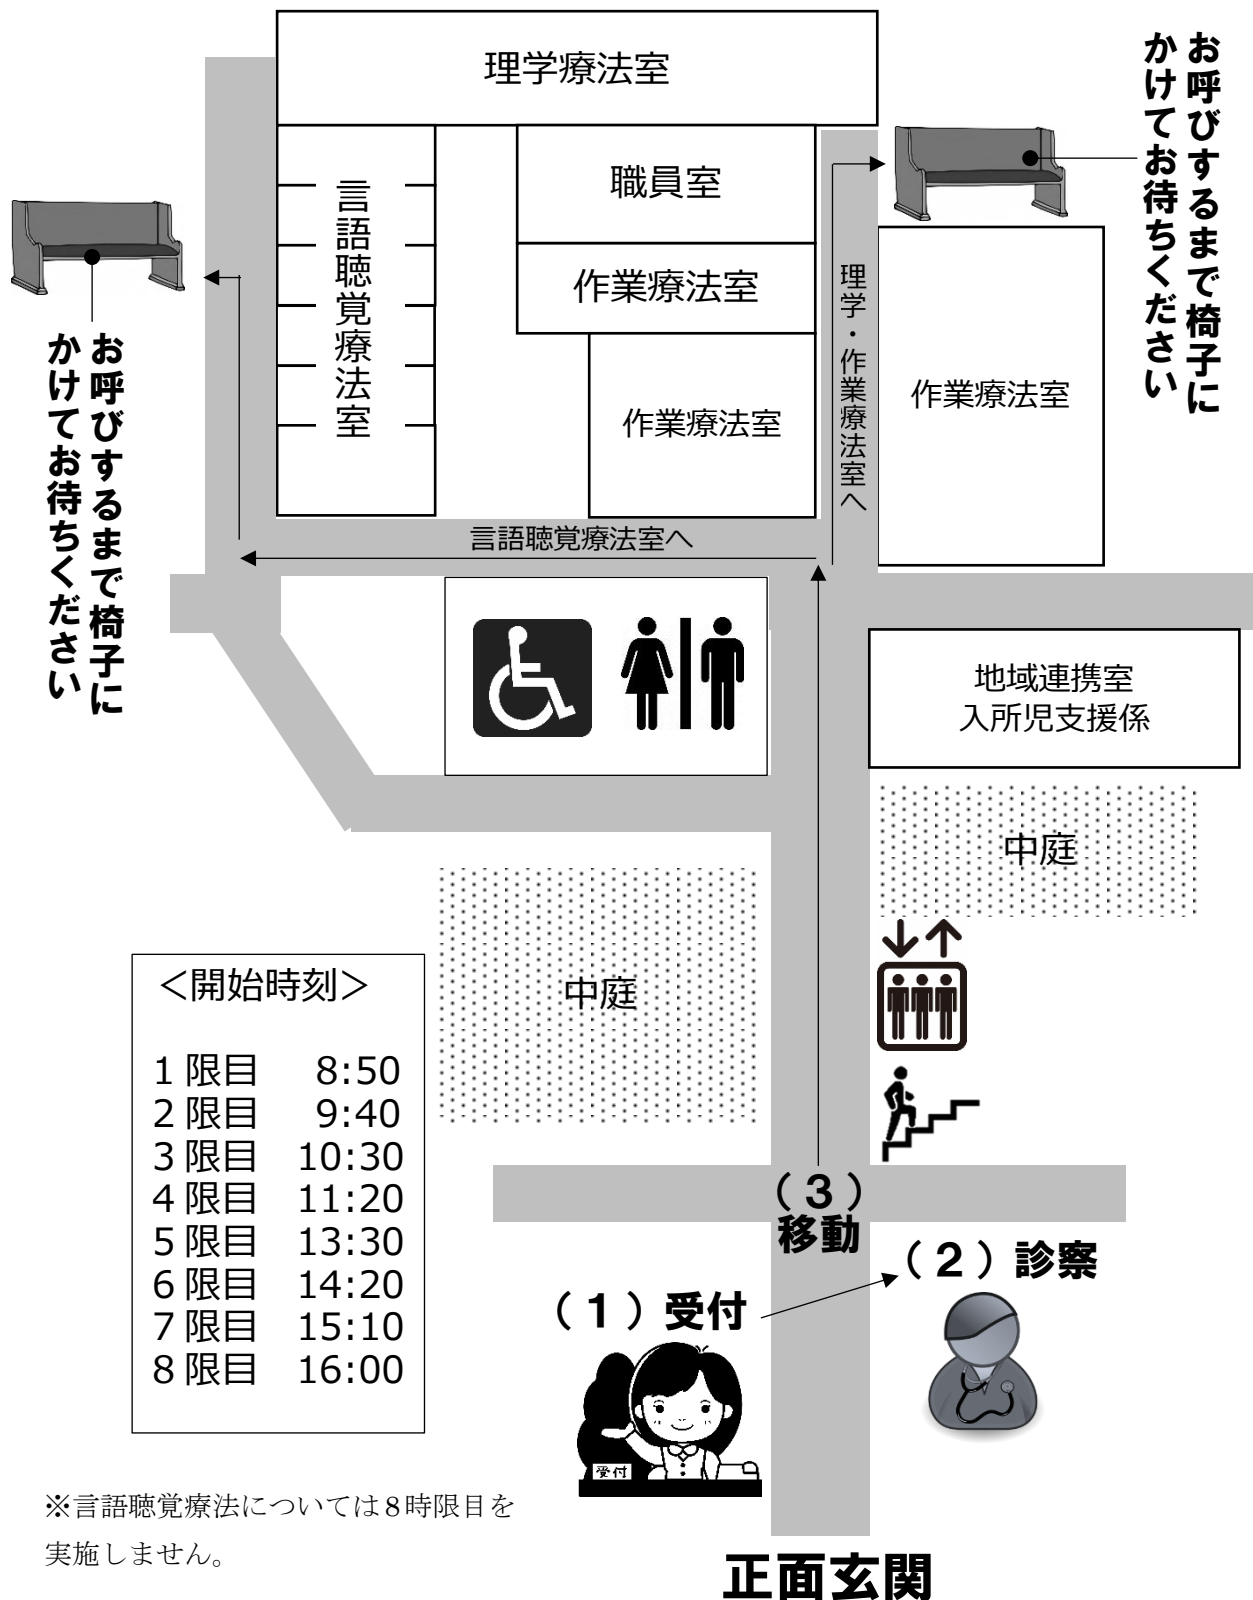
理学療法室

お呼びするまで椅子にかけてお待ちください

職員室

言語聴覚療法室

作業療法室

作業療法室

理学・作業療法室へ

作業療法室

お呼びするまで椅子にかけてお待ちください

言語聴覚療法室へ

地域連携室
入所児支援係

中庭

中庭

<開始時刻>

| | |
|---|---|
| 1限目 | 8:50 |
| 2限目 | 9:40 |
| 3限目 | 10:30 |
| 4限目 | 11:20 |
| 5限目 | 13:30 |
| 6限目 | 14:20 |
| 7限目 | 15:10 |
| 8限目 | 16:00 |

(3)移動

(2)診察

(1)受付

受付

※言語聴覚療法については8時限目を実施しません。

正面玄関